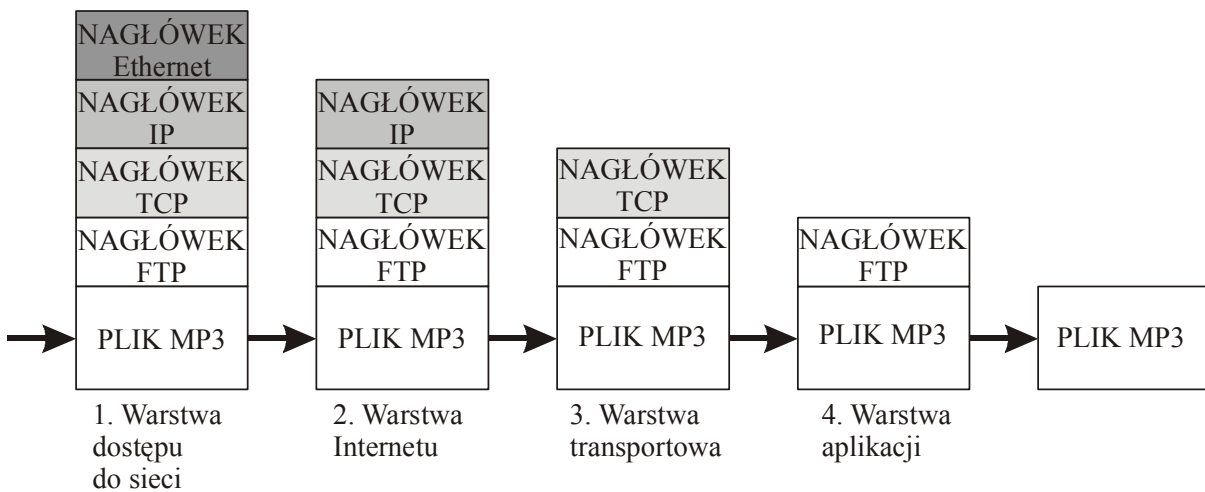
NAGŁÓWEK Ethernet
NAGŁÓWEK IP
NAGŁÓWEK TCP
NAGŁÓWEK FTP
PLIK MP3
1. Warstwa dostępu do sieci

NAGŁÓWEK IP
NAGŁÓWEK TCP
NAGŁÓWEK FTP
PLIK MP3
2. Warstwa Internetu

NAGŁÓWEK TCP
NAGŁÓWEK FTP
PLIK MP3
3. Warstwa transportowa

NAGŁÓWEK FTP
PLIK MP3
4. Warstwa aplikacji

PLIK MP3